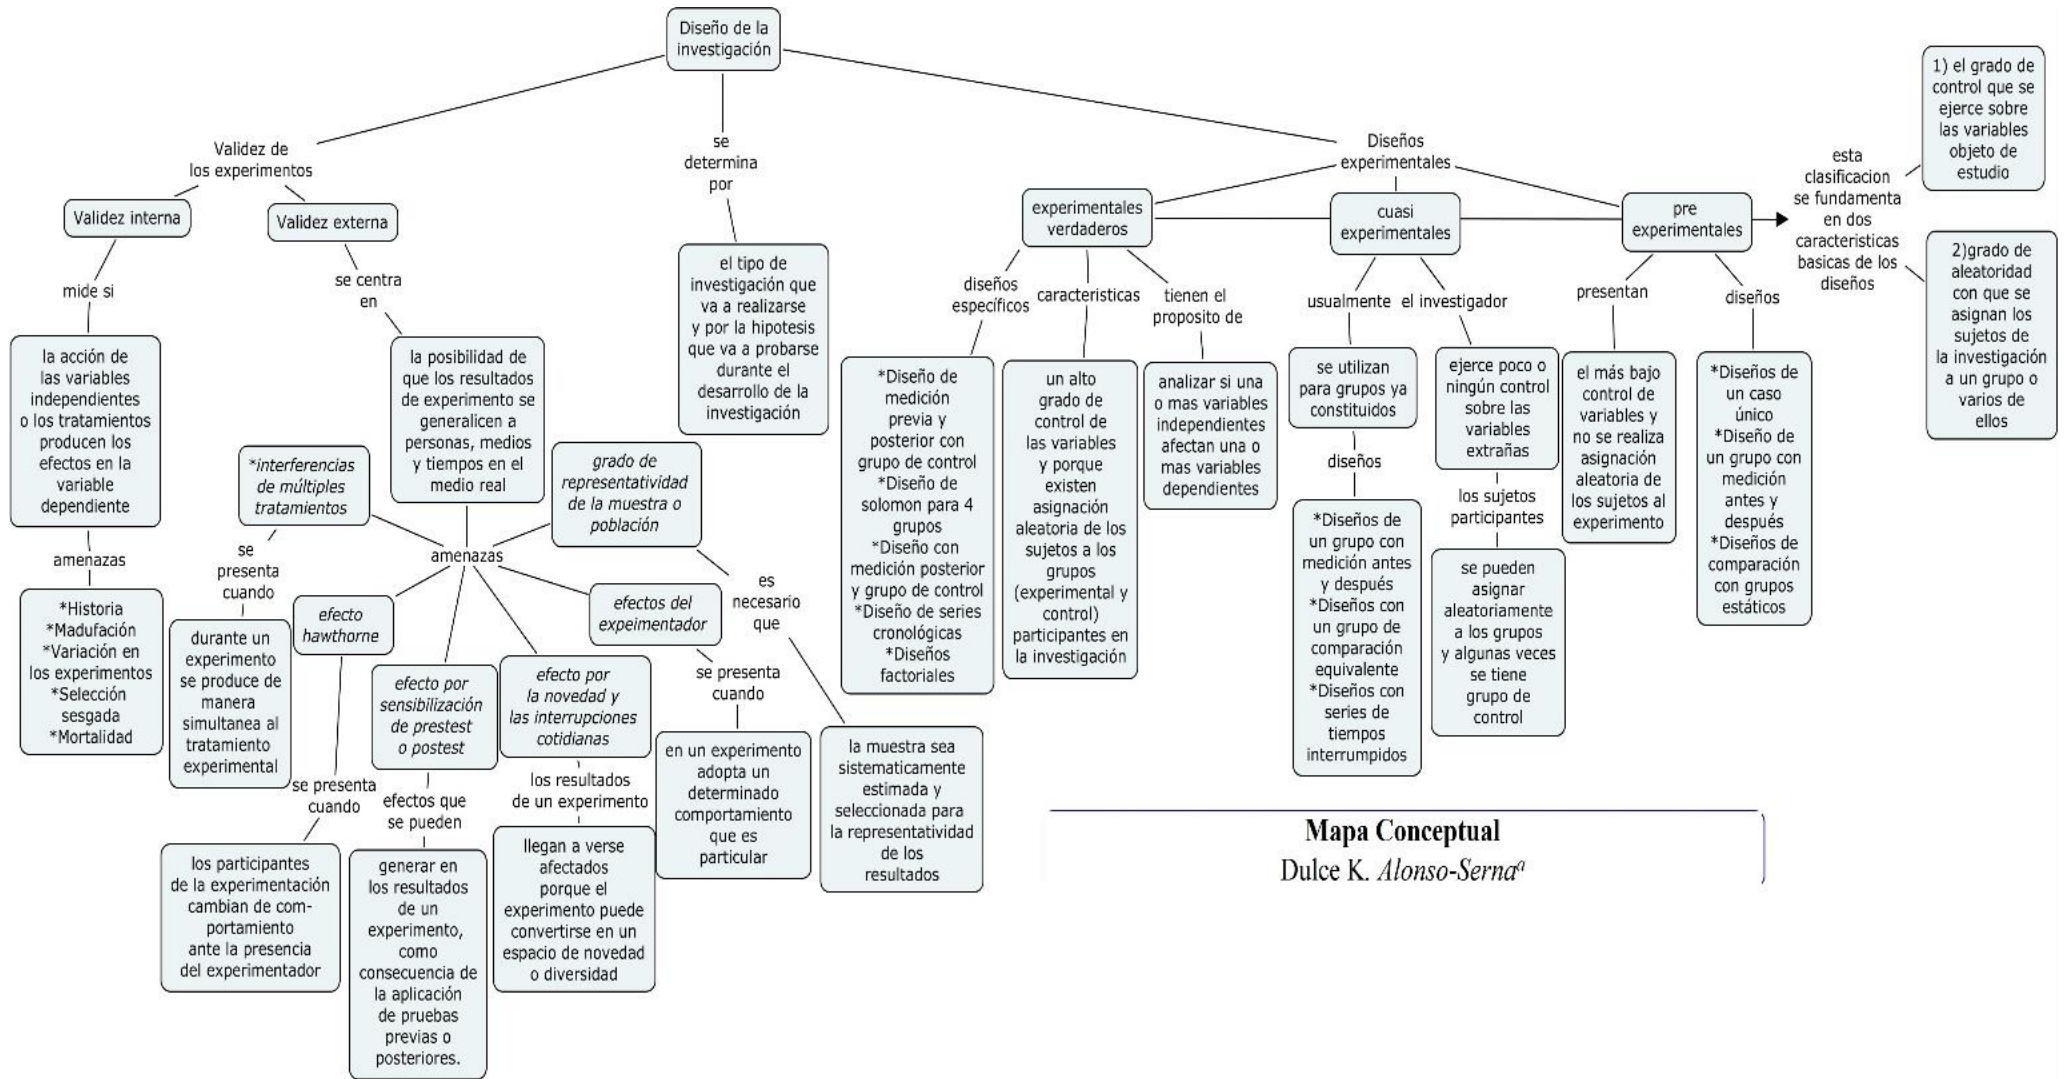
Diseño de la investigación

Validez de los experimentos

se determina por

Diseños experimentales

Validez interna

Validez externa

mide si

la acción de las variables independientes o los tratamientos producen los efectos en la variable dependiente

amenazas

*Historia
*Madufación
*Variación en los experimentos
*Selección sesgada
*Mortalidad

se centra en

la posibilidad de que los resultados de experimento se generalicen a personas, medios y tiempos en el medio real

amenazas

*interferencias de múltiples tratamientos

se presenta cuando

durante un experimento se produce de manera simultanea al tratamiento experimental

efecto hawthorne

se presenta cuando

los participantes de la experimentación cambian de comportamiento ante la presencia del experimentador

efecto por sensibilización de prestest o postest

efectos que se pueden

generar en los resultados de un experimento, como consecuencia de la aplicación de pruebas previas o posteriores.

efecto por la novedad y las interrupciones cotidianas

los resultados de un experimento

llegan a verse afectados porque el experimento puede convertirse en un espacio de novedad o diversidad

efectos del expeimentador

se presenta cuando

en un experimento adopta un determinado comportamiento que es particular

grado de representatividad de la muestra o población

es necesario que

la muestra sea sistematicamente estimada y seleccionada para la representatividad de los resultados

el tipo de investigación que va a realizarse y por la hipotesis que va a probarse durante el desarrollo de la investigación

experimentales verdaderos

diseños específicos

*Diseño de medición previa y posterior con grupo de control
*Diseño de solomon para 4 grupos
*Diseño con medición posterior y grupo de control
*Diseño de series cronológicas
*Diseños factoriales

caracteristicas

un alto grado de control de las variables y porque existen asignación aleatoria de los sujetos a los grupos (experimental y control) participantes en la investigación

tienen el proposito de

analizar si una o mas variables independientes afectan una o mas variables dependientes

cuasi experimentales

usualmente

se utilizan para grupos ya constituidos

diseños

*Diseños de un grupo con medición antes y después
*Diseños con un grupo de comparación equivalente
*Diseños con series de tiempos interrumpidos

el investigador

ejerce poco o ningún control sobre las variables extrañas

los sujetos participantes

se pueden asignar aleatoriamente a los grupos y algunas veces se tiene grupo de control

pre experimentales

presentan

el más bajo control de variables y no se realiza asignación aleatoria de los sujetos al experimento

diseños

*Diseños de un caso único
*Diseño de un grupo con medición antes y después
*Diseños de comparación con grupos estáticos

esta clasificacion se fundamenta en dos caracteristicas basicas de los diseños

1) el grado de control que se ejerce sobre las variables objeto de estudio

2)grado de aleatoridad con que se asignan los sujetos de la investigación a un grupo o varios de ellos

Mapa Conceptual
Dulce K. Alonso-Serna$^{a}$